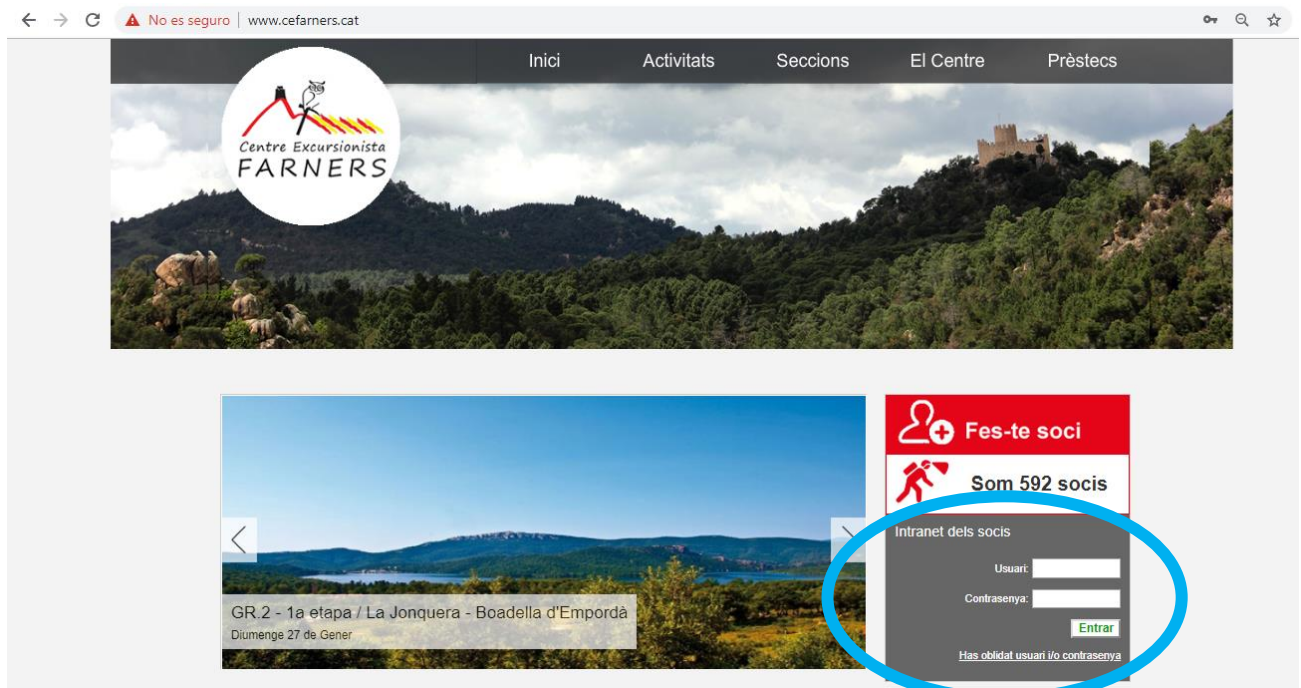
No es seguro | www.cefarners.cat

Inici Activitats Seccions El Centre Prèstecs

Centre Excursionista FARNERS

GR.2 - 1a etapa / La Jonquera - Boadella d'Empordà
Diumenge 27 de Gener

Fes-te soci

Som 592 socis

Intranet dels socis

Usuari:

Contrasenya:

Entrar

Has oblidat usuari i/o contrasenya